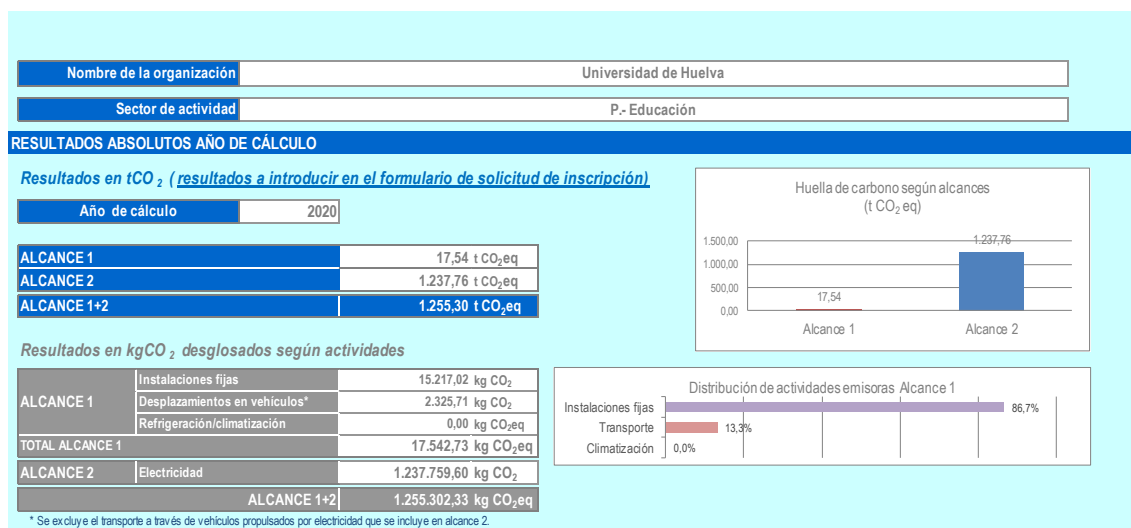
| Nombre de la organización | Universidad de Huelva |
|---|---|
| Sector de actividad | P.- Educación |

RESULTADOS ABSOLUTOS AÑO DE CÁLCULO

Resultados en $tCO_2$ ( resultados a introducir en el formulario de solicitud de inscripción)

| Año de cálculo | 2020 |
|---|---|

| ALCANCE 1 | 17,54 t $CO_2$eq |
|---|---|
| ALCANCE 2 | 1.237,76 t $CO_2$eq |
| ALCANCE 1+2 | 1.255,30 t $CO_2$eq |

Huella de carbono según alcances
(t $CO_2$ eq)

1.500,00
1.000,00
500,00
0,00
17,54
1.237,76
Alcance 1
Alcance 2

Resultados en $kgCO_2$ desglosados según actividades

| ALCANCE 1 | Instalaciones fijas | 15.217,02 kg $CO_2$ |
|---|---|---|
| | Desplazamientos en vehículos* | 2.325,71 kg $CO_2$ |
| | Refrigeración/climatización | 0,00 kg $CO_2$eq |
| TOTAL ALCANCE 1 | | 17.542,73 kg $CO_2$eq |
| ALCANCE 2 | Electricidad | 1.237.759,60 kg $CO_2$ |
| | ALCANCE 1+2 | 1.255.302,33 kg $CO_2$eq |

Distribución de actividades emisoras Alcance 1

Instalaciones fijas 86,7%
Transporte 13,3%
Climatización 0,0%

* Se excluye el transporte a través de vehículos propulsados por electricidad que se incluye en alcance 2.